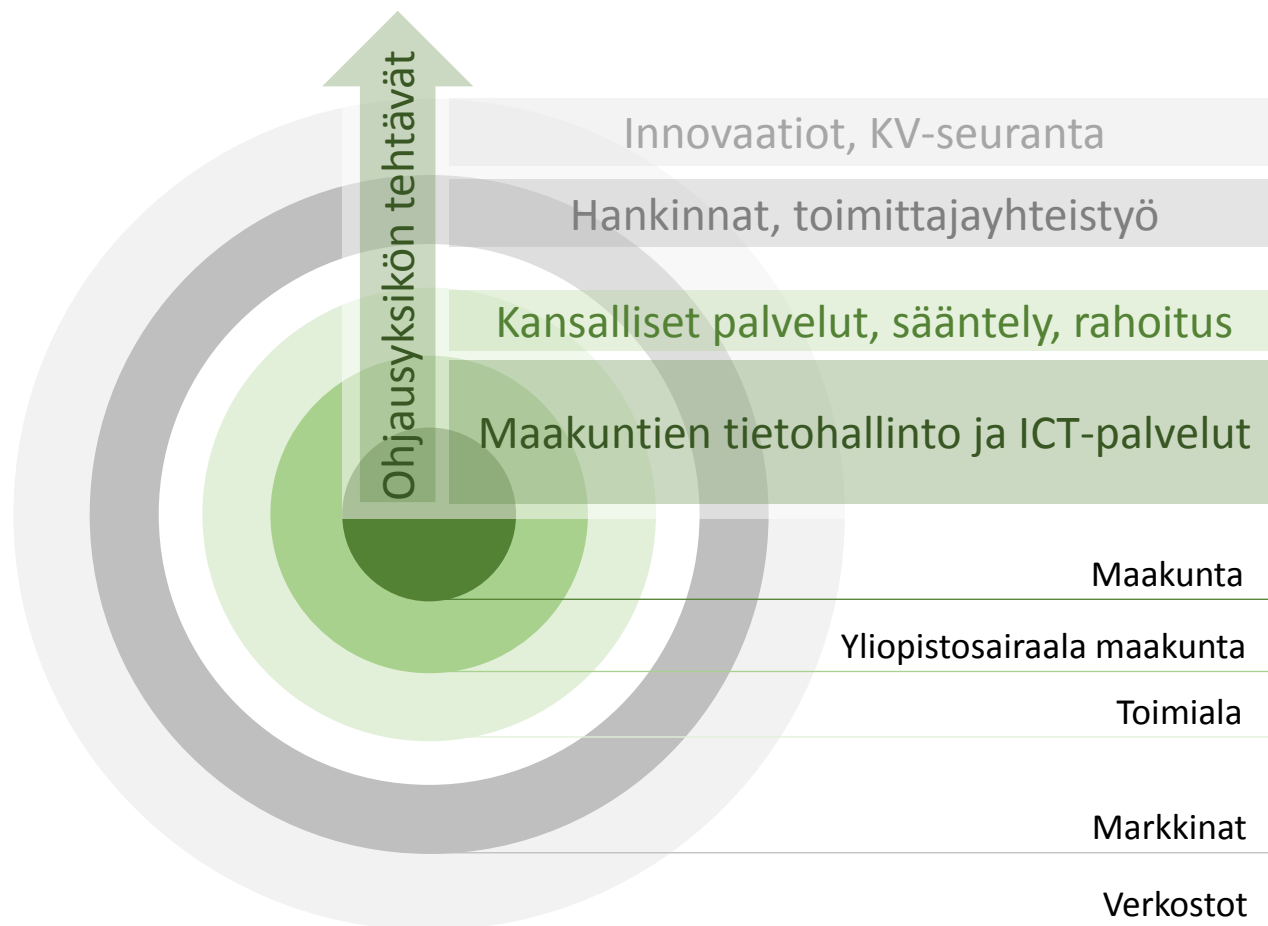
Ohjausyksikön tehtävät

Innovaatiot, KV-seuranta

Hankinnat, toimittajayhteistyö

Kansalliset palvelut, sääntely, rahoitus

Maakuntien tietohallinto ja ICT-palvelut

Maakunta

Yliopistosairaala maakunta

Toimiala

Markkinat

Verkostot